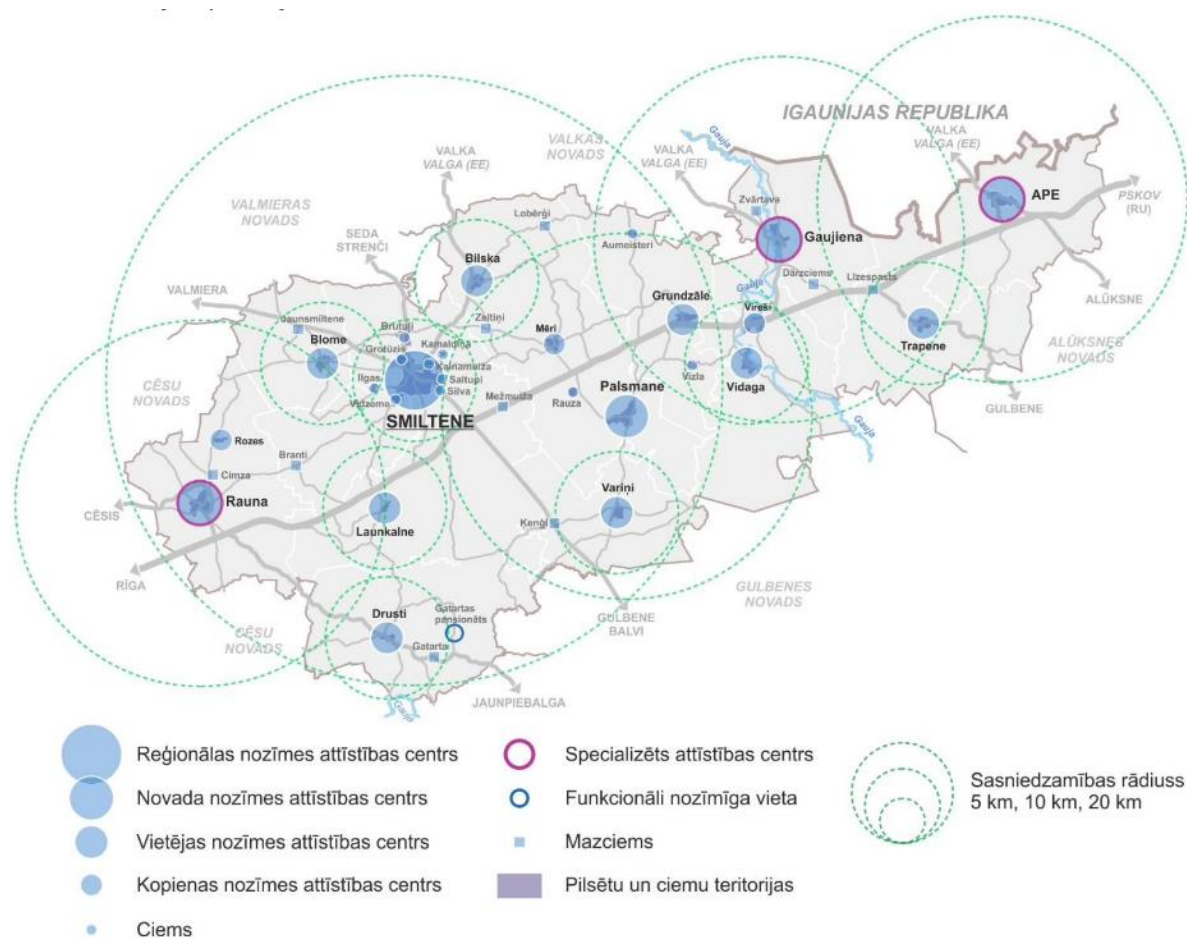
IGAUNIJAS REPUBLIKA

VALKA
VALGA (EE)

VALKAS
NOVADS

VALKA
VALGA (EE)

VALKA
VALGA (EE)

PSKOV
(RU)

VALMIERAS
NOVADS

SEDA
STRENČI

VALMIERA

Lobērģi

Aumeisteri

Zvārtava

Gaujiena

APE

Gauja

Bilska

Zaltiņi

Dārzciems

Lizespasts

ALŪKSNE

Jaunsmiltene

Brutuļi

Blome

Grotūzis

Kamaldiņa

Kalnamuiža

Saltupi

Silva

Ilgas

Vidzeme

Mēri

Grundzāle

Vireši

Trapene

ALŪKSNES
NOVADS

CĒSU
NOVADS

SMILTENE

Mežmuiža

Rauza

Palsmane

Vizla

Vidaga

GULBENE

Rozes

Branti

Cimze

Rauna

CĒSIS

Launkalne

Variņi

Ķeņģi

RĪGA

GULBENES
NOVADS

Drusti

Gatartas
pansionāts

Gatarta

CĒSU
NOVADS

GULBENE
BALVI

JAUNPIEBALGA

Reģionālas nozīmes attīstības centrs

Novada nozīmes attīstības centrs

Vietējas nozīmes attīstības centrs

Kopienas nozīmes attīstības centrs

Ciems

Specializēts attīstības centrs

Funkcionāli nozīmīga vieta

Mazciems

Pilsētu un ciemu teritorijas

Sasniedzamības rādiuss
5 km, 10 km, 20 km